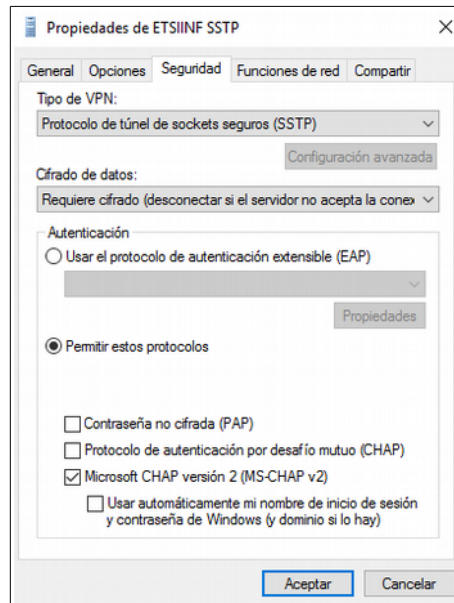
Propiedades de ETSIINF SSTP

General Opciones Seguridad Funciones de red Compartir

Tipo de VPN:

Protocolo de túnel de sockets seguros (SSTP)

Configuración avanzada

Cifrado de datos:

Requiere cifrado (desconectar si el servidor no acepta la conex

Autenticación

Usar el protocolo de autenticación extensible (EAP)

Propiedades

Permitir estos protocolos

Contraseña no cifrada (PAP)

Protocolo de autenticación por desafío mutuo (CHAP)

Microsoft CHAP versión 2 (MS-CHAP v2)

Usar automáticamente mi nombre de inicio de sesión y contraseña de Windows (y dominio si lo hay)

Aceptar Cancelar